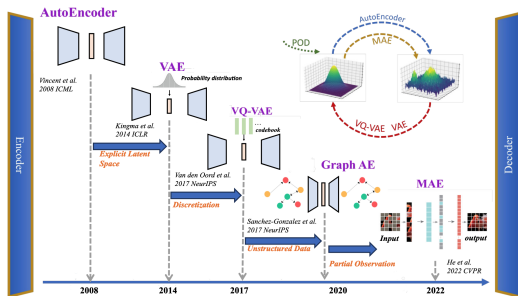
AutoEncoder

Vincent et al. 2008 ICML

VAE

Probability distribution

Kingma et al. 2014 ICLR

Explicit Latent Space

VQ-VAE

codebook

Van den Oord et al. 2017 NeurIPS

Discretization

Graph AE

Sanchez-Gonzalez et al. 2017 NeurIPS

Unstructured Data

Partial Observation

MAE

Input

output

He et al. 2022 CVPR

POD

AutoEncoder

MAE

VQ-VAE

VAE

Encoder

Decoder

2008

2014

2017

2020

2022